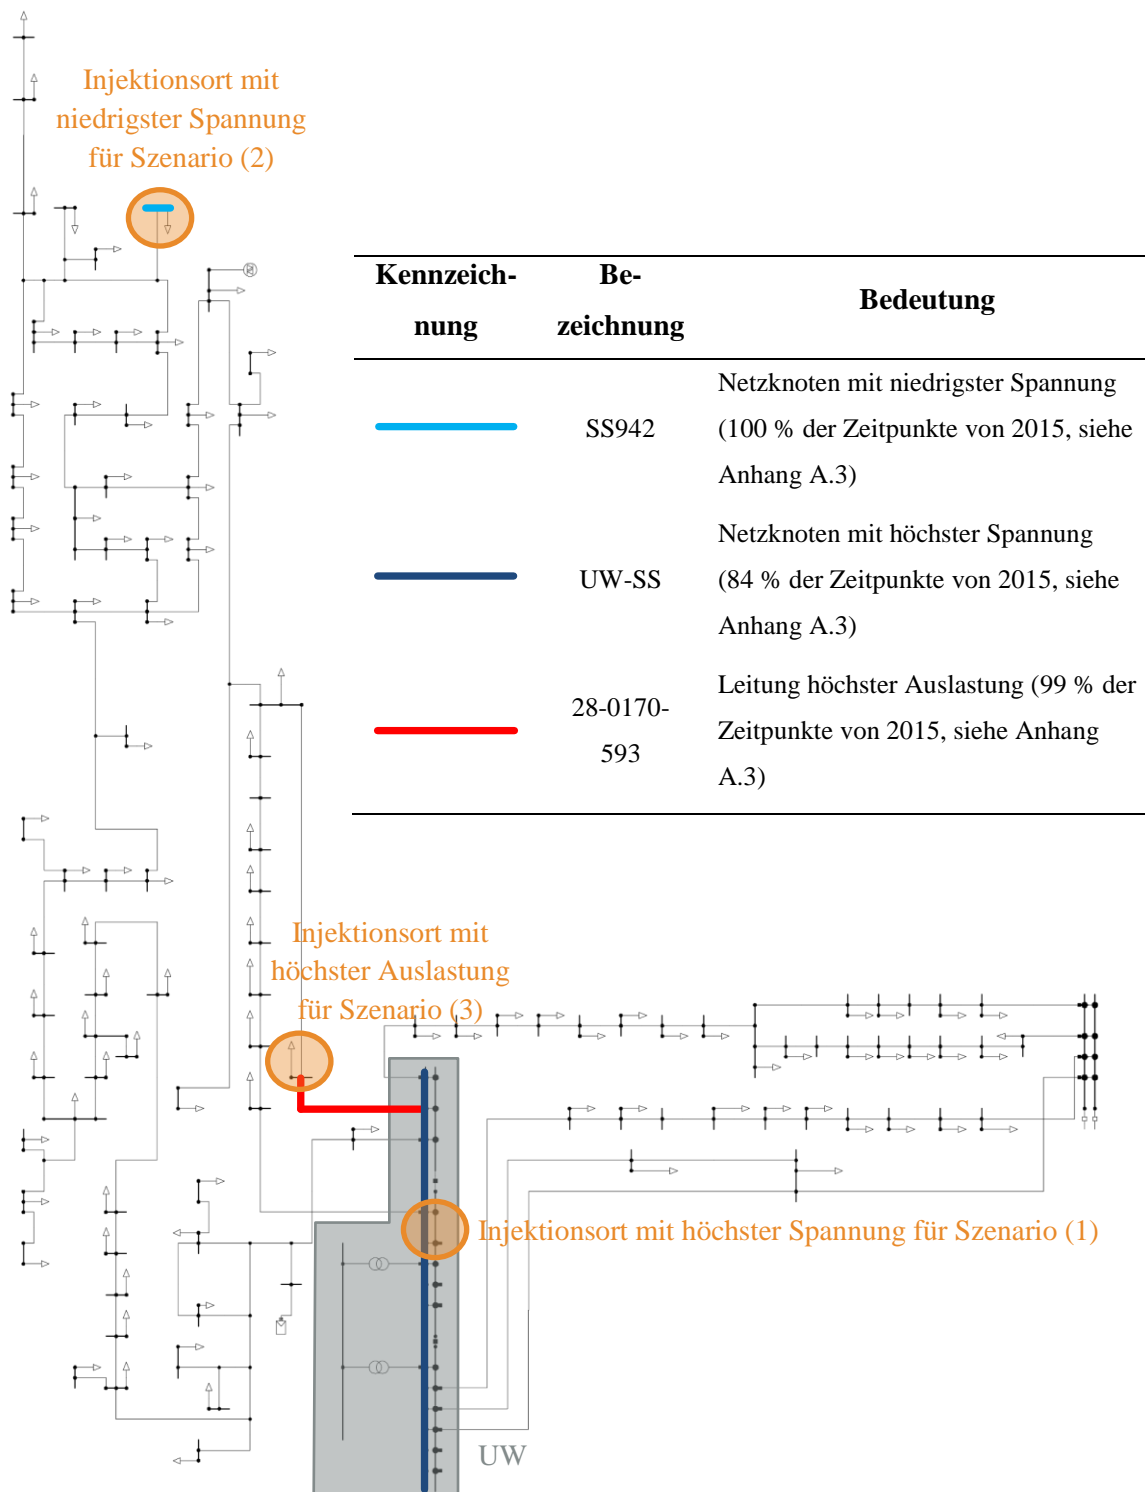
Injektionsort mit niedrigster Spannung für Szenario (2)

| Kennzeichnung | Bezeichnung | Bedeutung |
|---|---|---|
| | SS942 | Netzknoten mit niedrigster Spannung (100 % der Zeitpunkte von 2015, siehe Anhang A.3) |
| | UW-SS | Netzknoten mit höchster Spannung (84 % der Zeitpunkte von 2015, siehe Anhang A.3) |
| | 28-0170-593 | Leitung höchster Auslastung (99 % der Zeitpunkte von 2015, siehe Anhang A.3) |

Injektionsort mit höchster Auslastung für Szenario (3)

Injektionsort mit höchster Spannung für Szenario (1)

UW